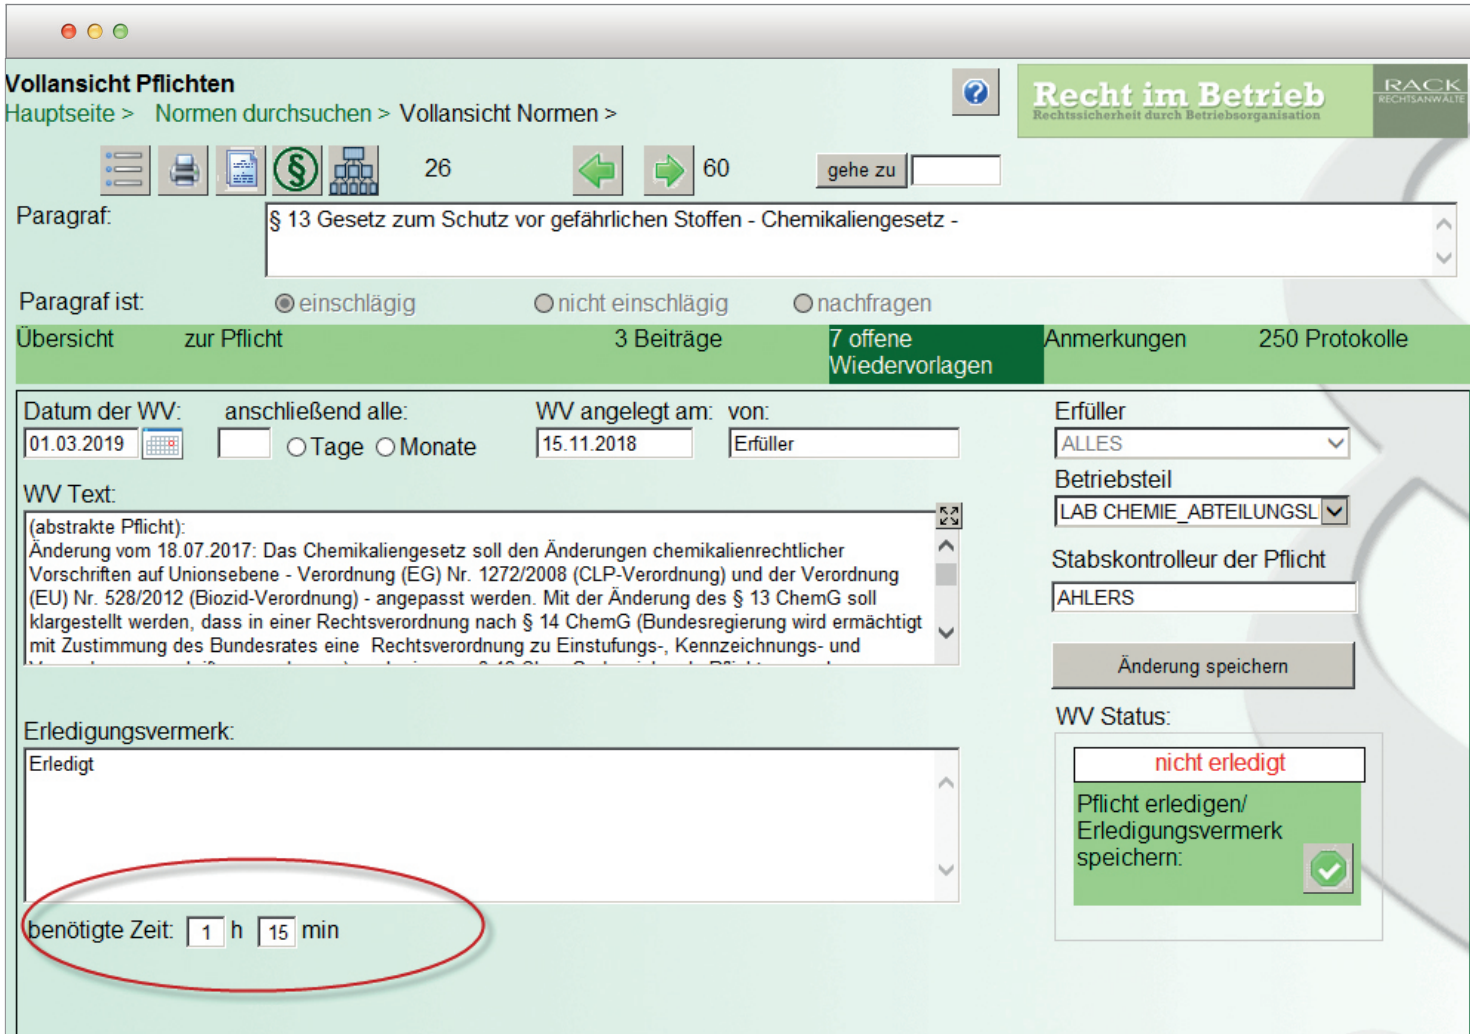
Vollansicht Pflichten
Hauptseite > Normen durchsuchen > Vollansicht Normen >

?

Recht im Betrieb
Rechtssicherheit durch Betriebsorganisation
RACK RECHTSANWÄLTE

26 60 gehe zu

Paragraf: § 13 Gesetz zum Schutz vor gefährlichen Stoffen - Chemikaliengesetz -

Paragraf ist: einschlägig nicht einschlägig nachfragen

Übersicht zur Pflicht 3 Beiträge 7 offene Wiedervorlagen Anmerkungen 250 Protokolle

Datum der WV: 01.03.2019
anschließend alle: Tage Monate
WV angelegt am: 15.11.2018
von: Erfüller
Erfüller
ALLES
Betriebsteil
LAB CHEMIE_ABTEILUNGSL
Stabskontrolleur der Pflicht
AHLERS
Änderung speichern

WV Text:
(abstrakte Pflicht):
Änderung vom 18.07.2017: Das Chemikaliengesetz soll den Änderungen chemikalienrechtlicher Vorschriften auf Unionsebene - Verordnung (EG) Nr. 1272/2008 (CLP-Verordnung) und der Verordnung (EU) Nr. 528/2012 (Biozid-Verordnung) - angepasst werden. Mit der Änderung des § 13 ChemG soll klargestellt werden, dass in einer Rechtsverordnung nach § 14 ChemG (Bundesregierung wird ermächtigt mit Zustimmung des Bundesrates eine Rechtsverordnung zu Einstufungs-, Kennzeichnungs- und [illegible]

Erledigungsvermerk:
Erledigt

WV Status:
nicht erledigt
Pflicht erledigen/ Erledigungsvermerk speichern:

benötigte Zeit: 1 h 15 min